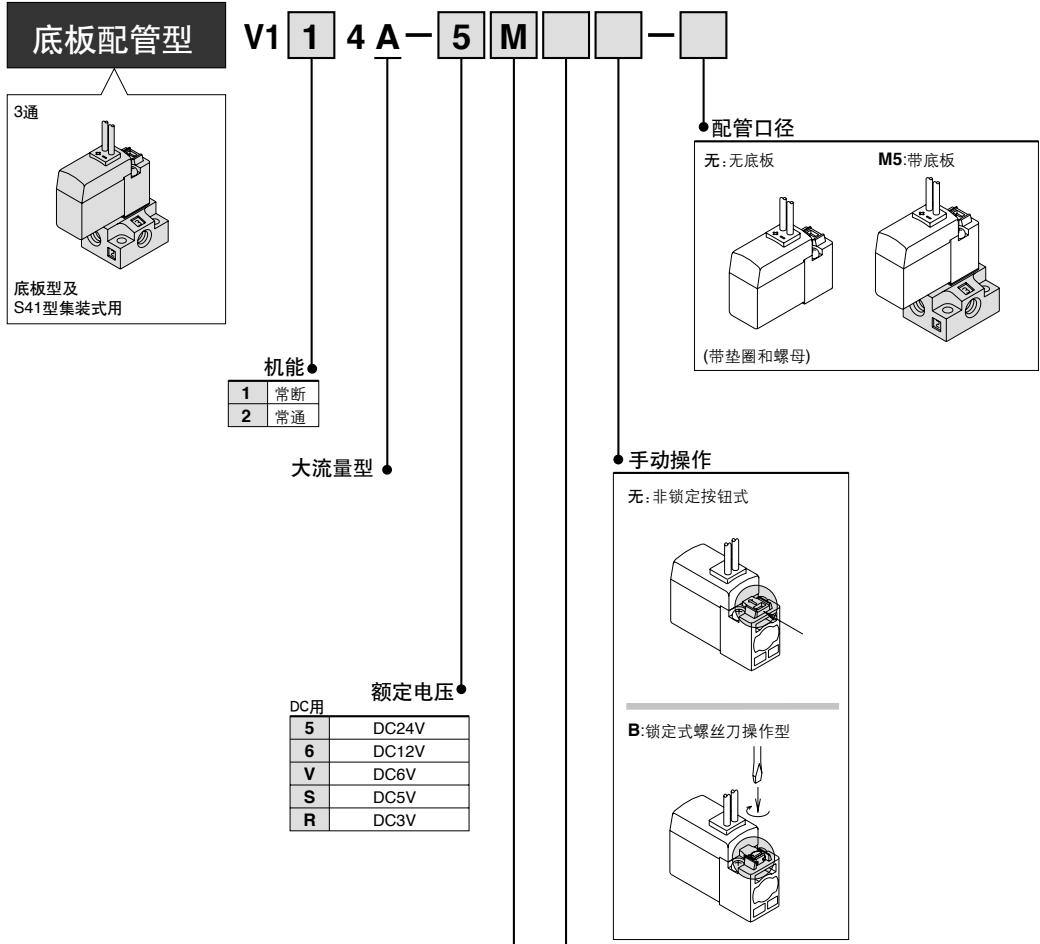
底板配管型

V1 1 4 A — 5 M — 

3通

底板型及 S41型集装式用

配管口径

无:无底板

M5:带底板

(带垫圈和螺母)

机能

| 1 | 常断 |
|---|---|
| 2 | 常通 |

大流量型

手动操作

无:非锁定按钮式

B:锁定式螺丝刀操作型

额定电压

DC用

| 5 | DC24V |
|---|---|
| 6 | DC12V |
| V | DC6V |
| S | DC5V |
| R | DC3V |